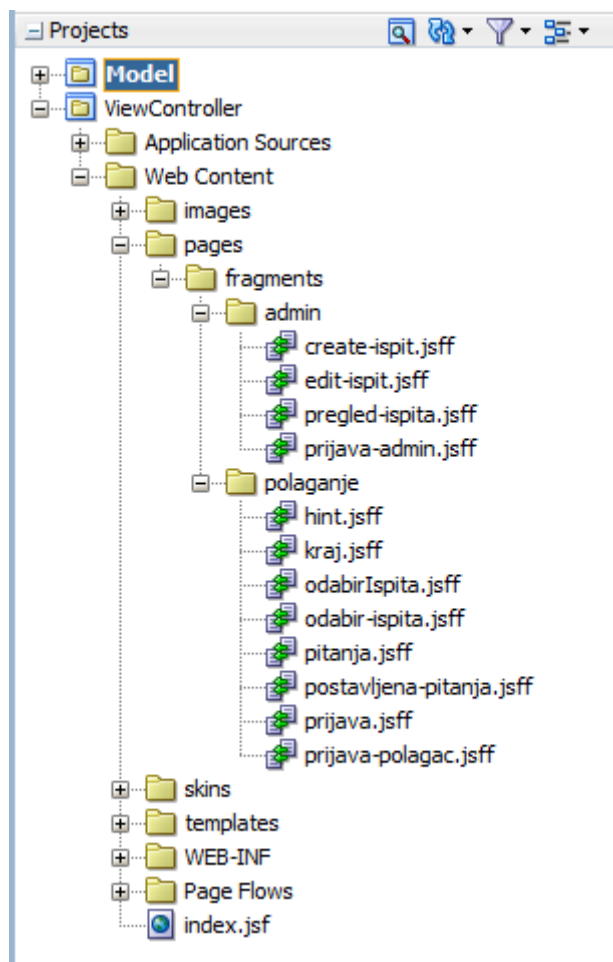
Projects

Model
ViewController
Application Sources
Web Content
images
pages
fragments
admin
create-ispit.jsff
edit-ispit.jsff
pregled-ispita.jsff
prijava-admin.jsff
polaganje
hint.jsff
kraj.jsff
odabirIspita.jsff
odabir-ispita.jsff
pitanja.jsff
postavljena-pitanja.jsff
prijava.jsff
prijava-polagac.jsff
skins
templates
WEB-INF
Page Flows
index.jsf